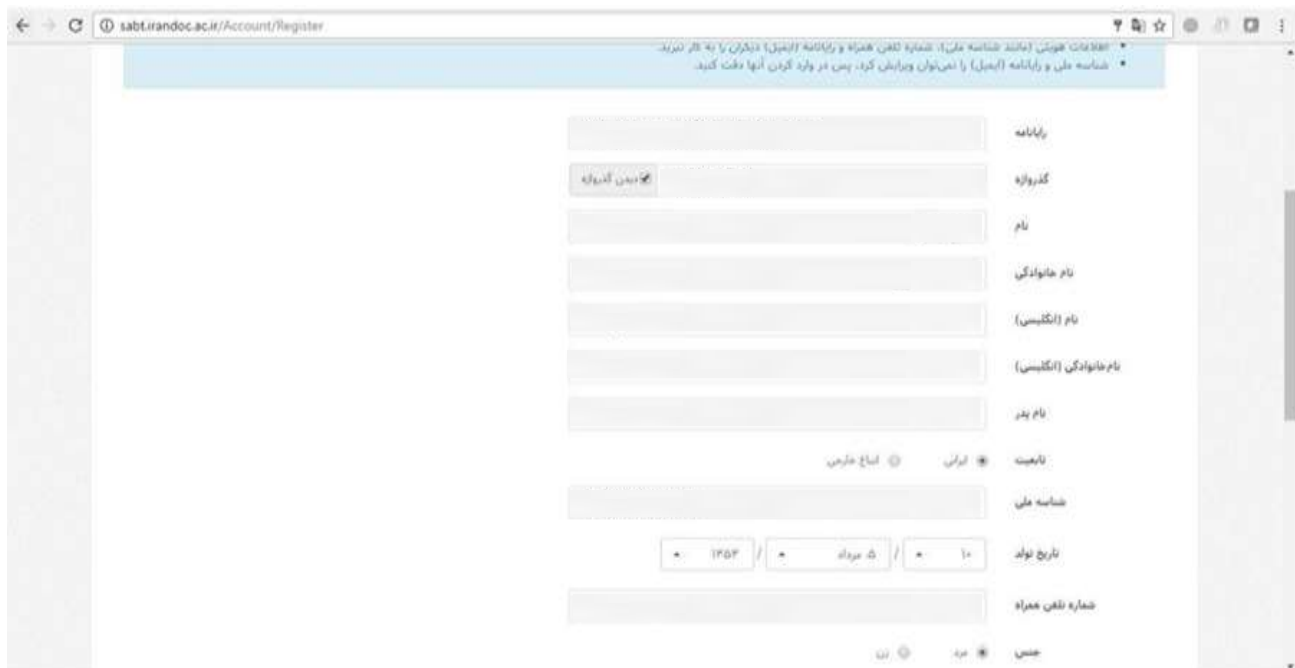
sabt.irandoc.ac.ir/Account/Register

• اطلاعات هویتی (مانند شناسه ملی)، شماره تلفن همراه و رایانامه (ایمیل) دیگران را به کار نبرید.
• شناسه ملی و رایانامه (ایمیل) را نمی‌توان ویرایش کرد، پس در وارد کردن آنها دقت کنید.

رایانامه

گذرواژه
دیدن گذرواژه

نام

نام خانوادگی

نام (انگلیسی)

نام‌خانوادگی (انگلیسی)

نام پدر

تابعیت
ایرانی
اتباع خارجی

شناسه ملی

تاریخ تولد
۱۰ / ۵ مرداد / ۱۳۵۴

شماره تلفن همراه

جنس
مرد
زن